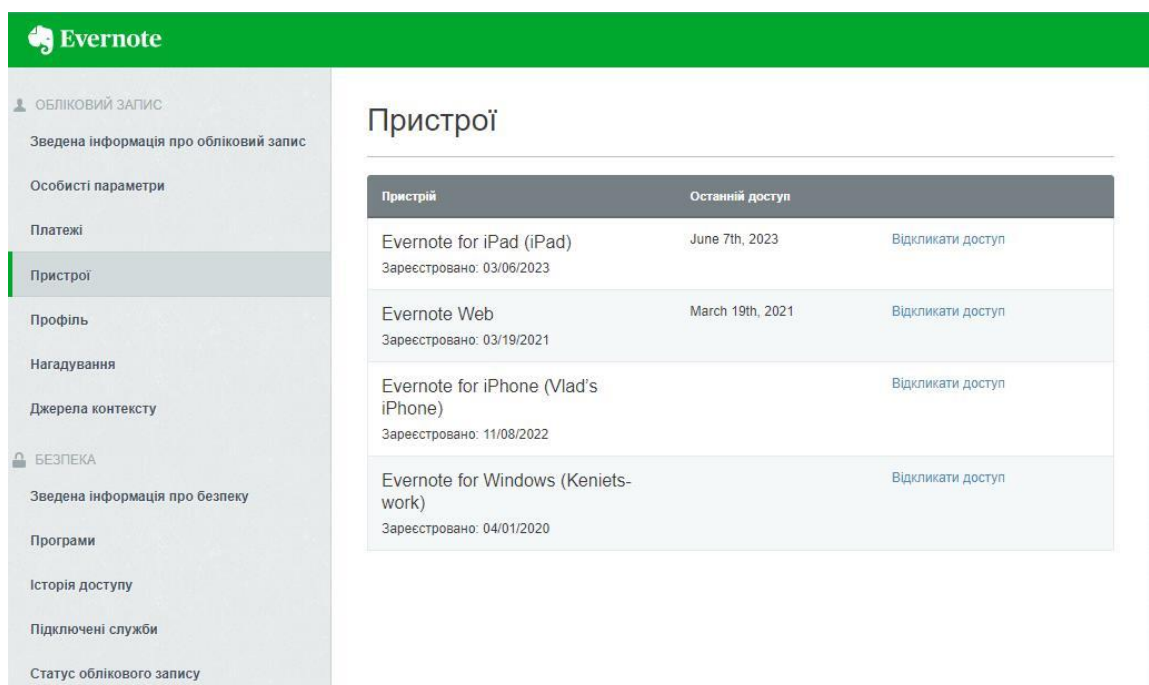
Evernote

ОБЛІКОВИЙ ЗАПИС
Зведена інформація про обліковий запис
Особисті параметри
Платежі
Пристрої
Профіль
Нагадування
Джерела контексту
БЕЗПЕКА
Зведена інформація про безпеку
Програми
Історія доступу
Підключені служби
Статус облікового запису

Пристрої

| Пристрій | Останній доступ | |
|---|---|---|
| Evernote for iPad (iPad) Зареєстровано: 03/06/2023 | June 7th, 2023 | Відкликати доступ |
| Evernote Web Зареєстровано: 03/19/2021 | March 19th, 2021 | Відкликати доступ |
| Evernote for iPhone (Vlad's iPhone) Зареєстровано: 11/08/2022 | | Відкликати доступ |
| Evernote for Windows (Keniets-work) Зареєстровано: 04/01/2020 | | Відкликати доступ |